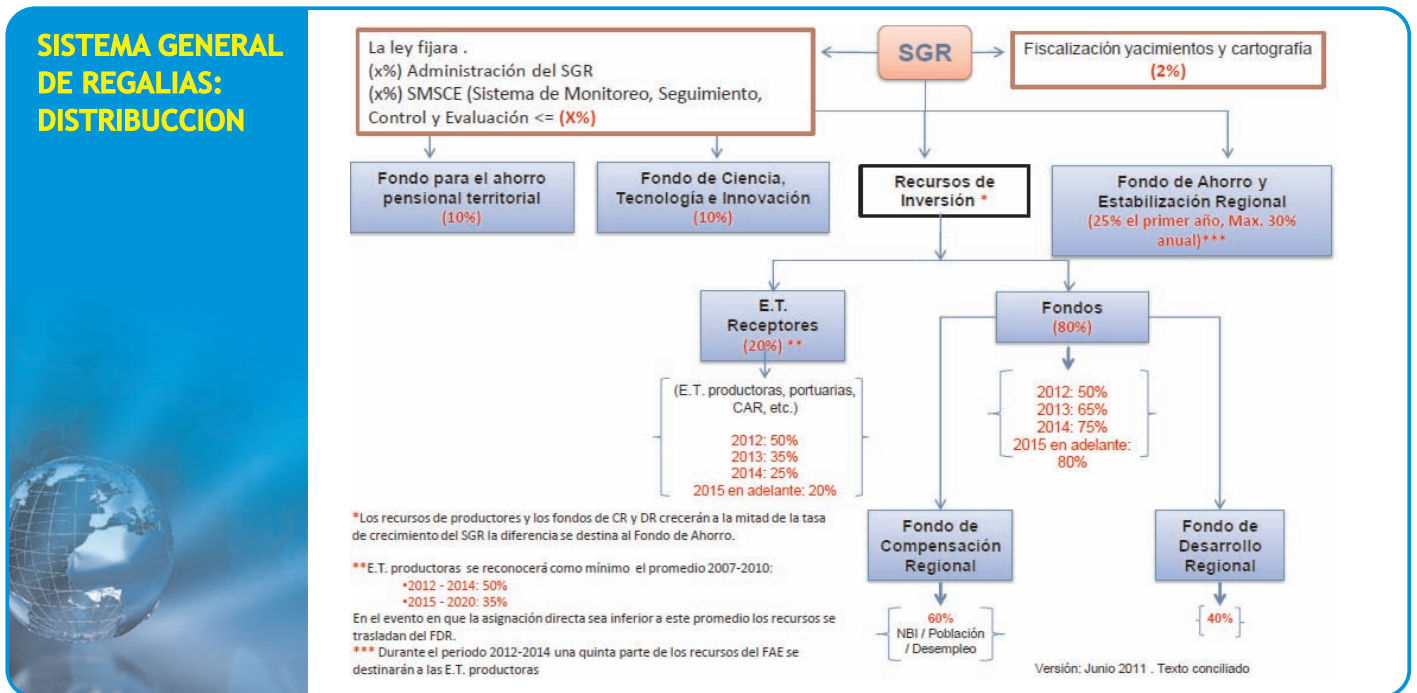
SISTEMA GENERAL DE REGALIAS: DISTRIBUCCION

La ley fijara .
(x%) Administración del SGR
(x%) SMSCE (Sistema de Monitoreo, Seguimiento, Control y Evaluación <= (X%)

SGR

Fiscalización yacimientos y cartografía
(2%)

Fondo para el ahorro pensional territorial
(10%)

Fondo de Ciencia, Tecnología e Innovación
(10%)

Recursos de Inversión *

Fondo de Ahorro y Estabilización Regional
(25% el primer año, Max. 30% anual)***

E.T. Receptores
(20%) **

(E.T. productoras, portuarias, CAR, etc.)

2012: 50%
2013: 35%
2014: 25%
2015 en adelante: 20%

Fondos
(80%)

2012: 50%
2013: 65%
2014: 75%
2015 en adelante: 80%

*Los recursos de productores y los fondos de CR y DR crecerán a la mitad de la tasa de crecimiento del SGR la diferencia se destina al Fondo de Ahorro.

**E.T. productoras se reconocerá como mínimo el promedio 2007-2010:
•2012 - 2014: 50%
•2015 - 2020: 35%
En el evento en que la asignación directa sea inferior a este promedio los recursos se trasladan del FDR.
*** Durante el periodo 2012-2014 una quinta parte de los recursos del FAE se destinarán a las E.T. productoras

Fondo de Compensación Regional

60%
NBI / Población / Desempleo

Fondo de Desarrollo Regional

40%

Versión: Junio 2011 . Texto conciliado